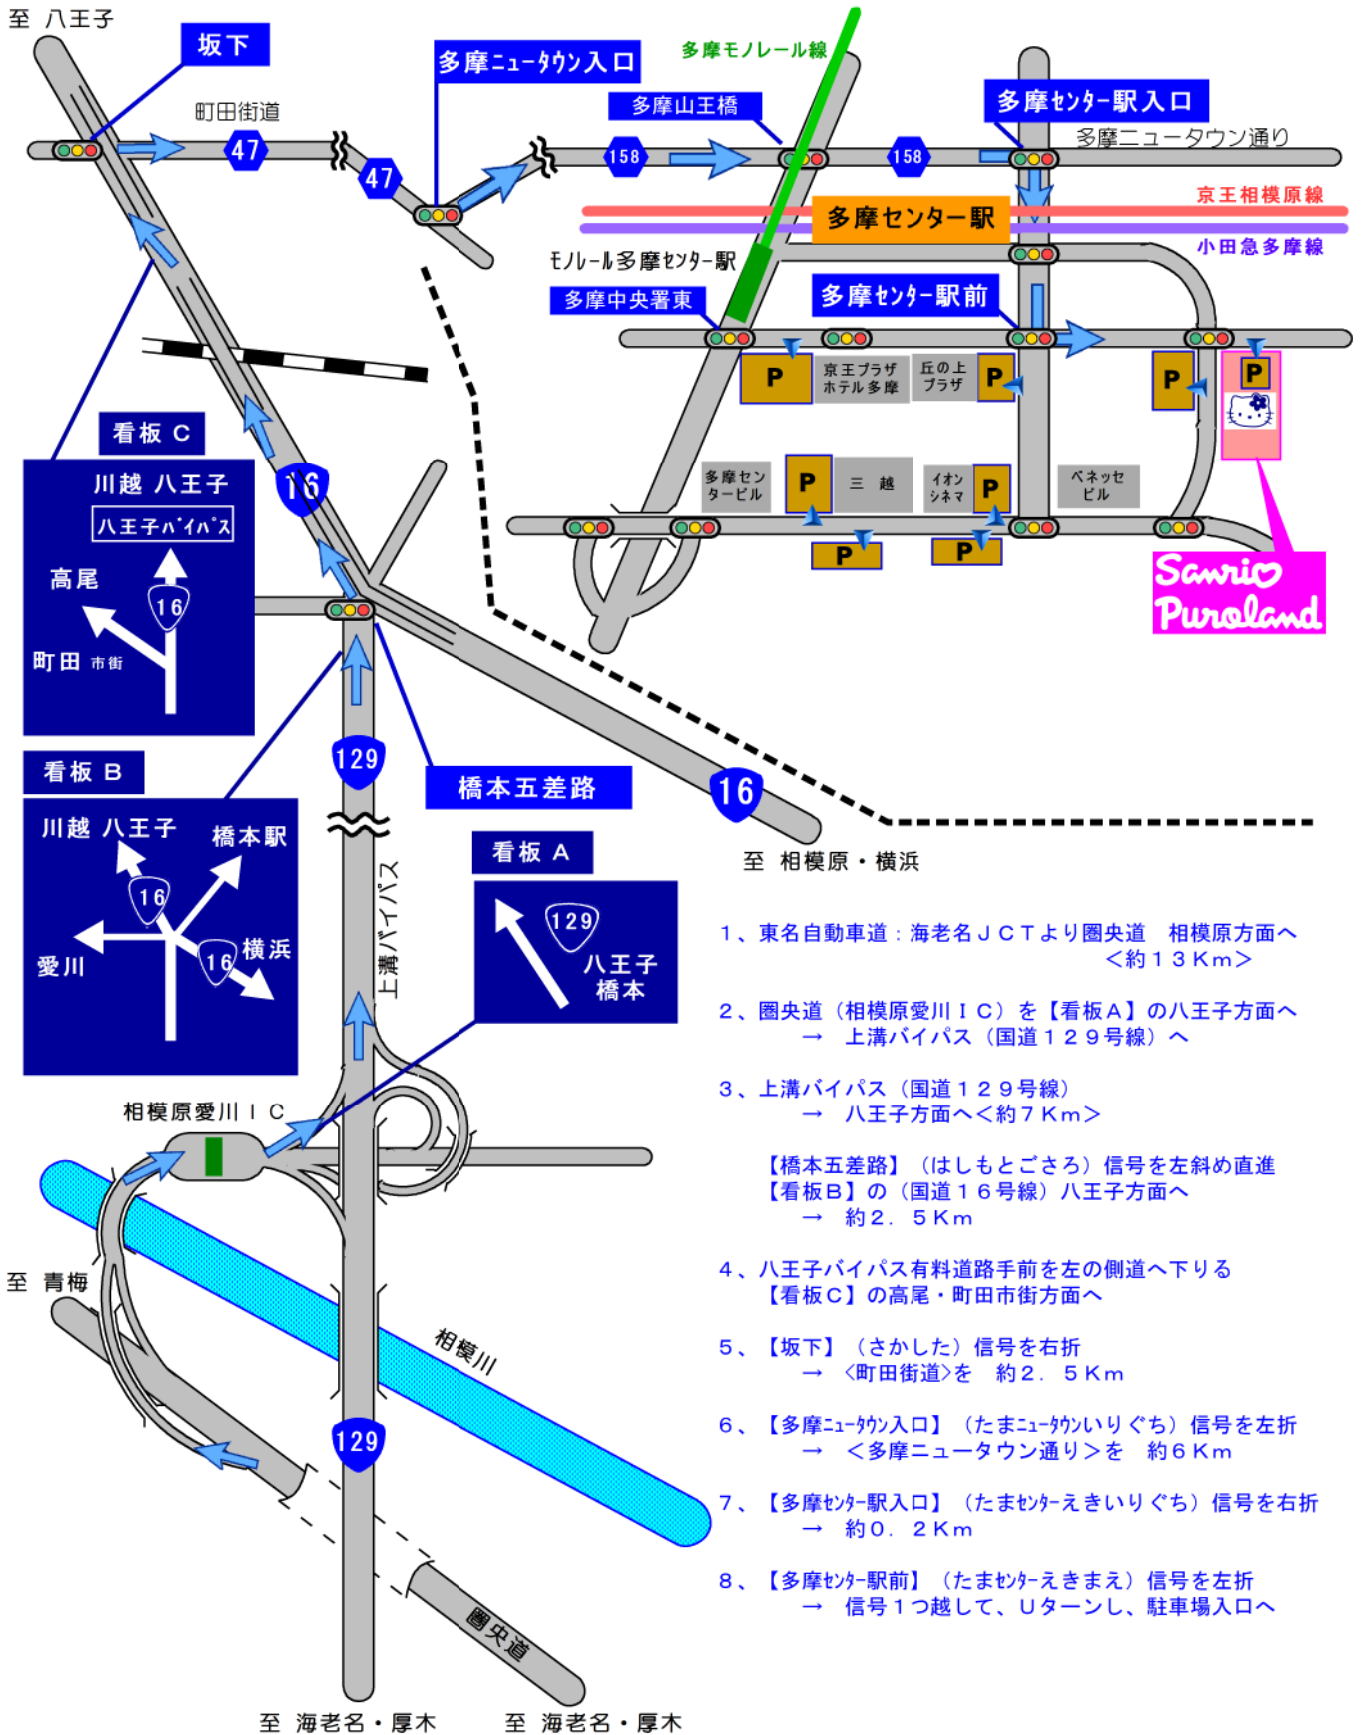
至 八王子

坂下

町田街道

47

47

多摩ニュータウン入口

多摩モノレール線

多摩山王橋

158

158

多摩センター駅入口

多摩ニュータウン通り

京王相模原線

多摩センター駅

小田急多摩線

モノレール多摩センター駅

多摩中央署東

多摩センター駅前

P

京王プラザホテル多摩

丘の上プラザ

P

P

P

多摩センタービル

P

三越

イオンシネマ

P

ベネッセビル

P

P

Sanrio Puroland

看板 C

川越 八王子

八王子バイパス

高尾

16

町田 市街

16

看板 B

川越 八王子

橋本駅

16

愛川

16

横浜

129

橋本五差路

16

至 相模原・横浜

看板 A

129

八王子

橋本

上溝バイパス

相模原愛川ＩＣ

至 青梅

相模川

129

圏央道

至 海老名・厚木

至 海老名・厚木

１、東名自動車道：海老名ＪＣＴより圏央道　相模原方面へ
＜約１３Ｋｍ＞

２、圏央道（相模原愛川ＩＣ）を【看板Ａ】の八王子方面へ
→　上溝バイパス（国道１２９号線）へ

３、上溝バイパス（国道１２９号線）
→　八王子方面へ＜約７Ｋｍ＞

【橋本五差路】（はしもとごさろ）信号を左斜め直進
【看板Ｂ】の（国道１６号線）八王子方面へ
→　約２．５Ｋｍ

４、八王子バイパス有料道路手前を左の側道へ下りる
【看板Ｃ】の高尾・町田市街方面へ

５、【坂下】（さかした）信号を右折
→〈町田街道〉を　約２．５Ｋｍ

６、【多摩ニュータウン入口】（たまニュータウンいりぐち）信号を左折
→　＜多摩ニュータウン通り＞を　約６Ｋｍ

７、【多摩センター駅入口】（たまセンターえきいりぐち）信号を右折
→　約０．２Ｋｍ

８、【多摩センター駅前】（たまセンターえきまえ）信号を左折
→　信号１つ越して、Ｕターンし、駐車場入口へ